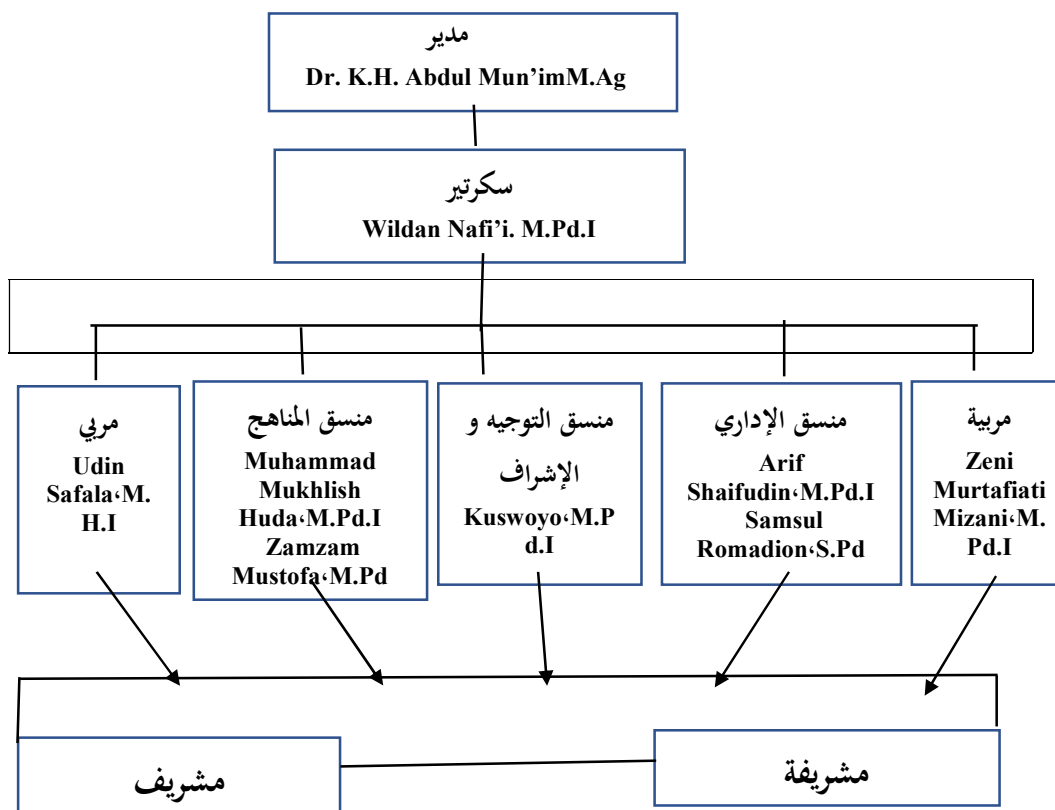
مدير
Dr. K.H. Abdul Mun'imM.Ag

سكرتير
Wildan Nafi'i. M.Pd.I

مربية
Zeni Murtafiati Mizani،M.Pd.I

منسق الإداري
Arif Shaifudin،M.Pd.I
Samsul Romadion،S.Pd

منسق التوجيه و الإشراف
Kuswoyo،M.Pd.I

منسق المناهج
Muhammad Mukhlish Huda،M.Pd.I
Zamzam Mustofa،M.Pd

مربي
Udin Safala،M.H.I

مشريفة

مشريف